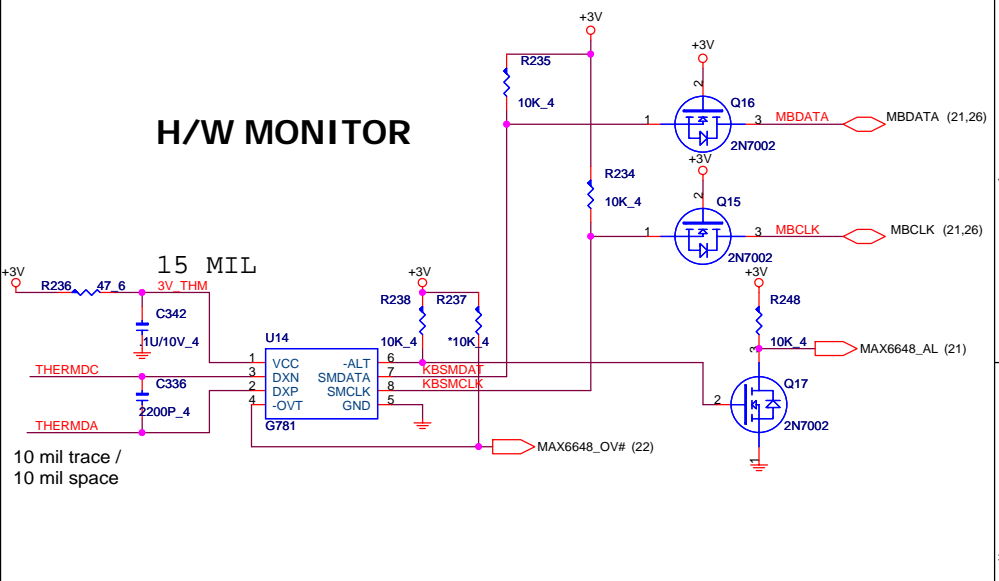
H/W MONITOR

+3V
R235
10K_4
+3V
Q16
1
3
MBDATA
MBDATA (21,26)
2N7002
+3V
R234
10K_4
Q15
1
3
MBCLK
MBCLK (21,26)
2N7002
15 MIL
+3V
R236 47_6
3V_THM
C342
1U/10V_4
+3V
R238
R237
10K_4
*10K_4
+3V
R248
10K_4
MAX6648_AL (21)
U14
THERMDC
C336
2200P_4
THERMDA
1 VCC
3 DXN
2 DXP
4 -OVT
-ALT 6
SMDATA 7
SMCLK 8
GND 5
G781
KBSMDAT
KBSMCLK
Q17
2
3
1
2N7002
MAX6648_OV# (22)
10 mil trace /
10 mil space